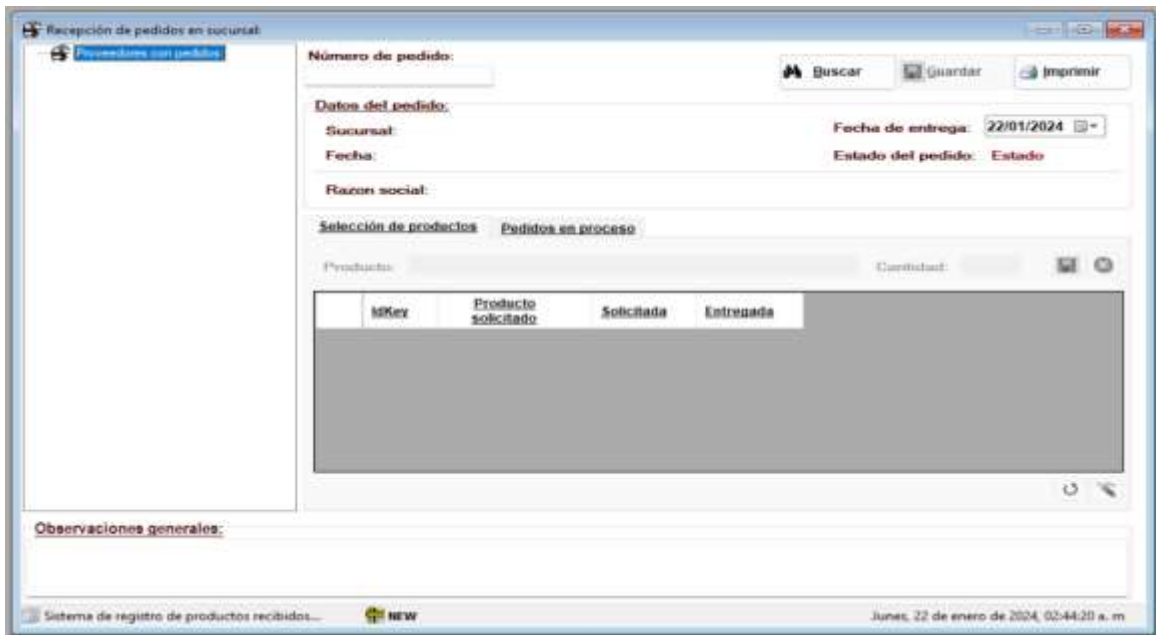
Recepción de pedidos en sucursal

Proveedores con pedidos

Número de pedido:

Buscar

Guardar

Imprimir

Datos del pedido:

Sucursal:

Fecha:

Razon social:

Fecha de entrega: 22/01/2024

Estado del pedido: Estado

Selección de productos

Pedidos en proceso

Producto:

Cantidad:

| | IdKey | Producto solicitado | Solicitada | Entregada |
|---|---|---|---|---|

Observaciones generales:

Sistema de registro de productos recibidos...

NEW

lunes, 22 de enero de 2024, 02:44:20 a. m